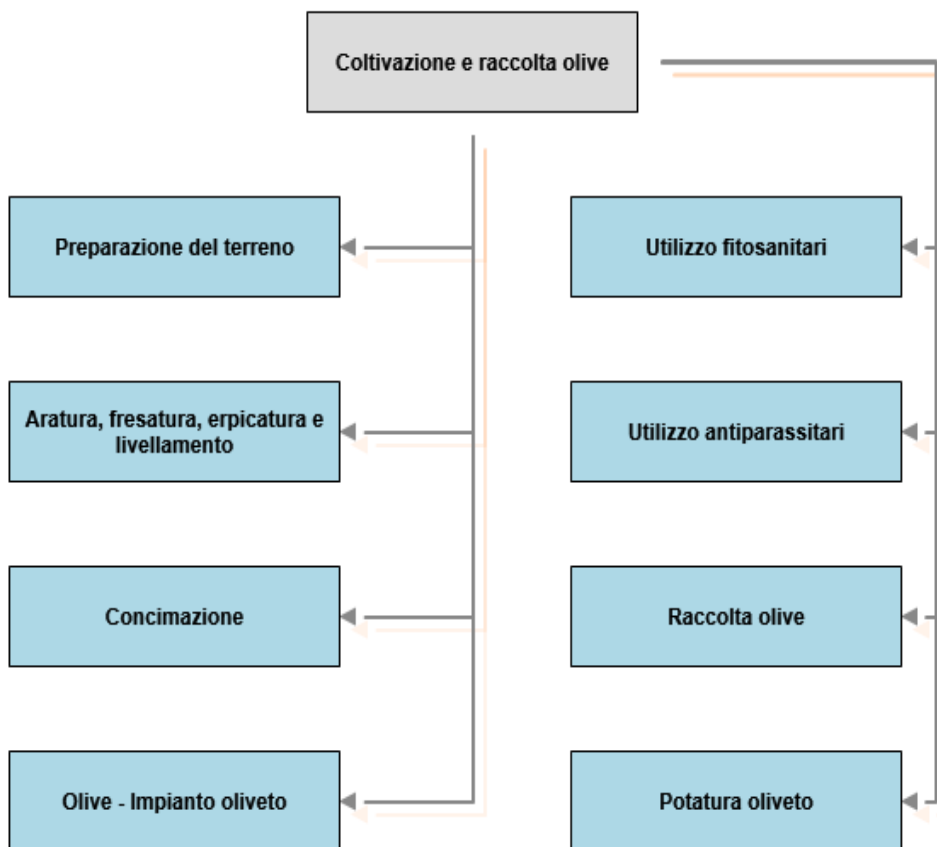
Coltivazione e raccolta olive

Preparazione del terreno

Aratura, fresatura, erpicatura e livellamento

Concimazione

Olive - Impianto oliveto

Utilizzo fitosanitari

Utilizzo antiparassitari

Raccolta olive

Potatura oliveto